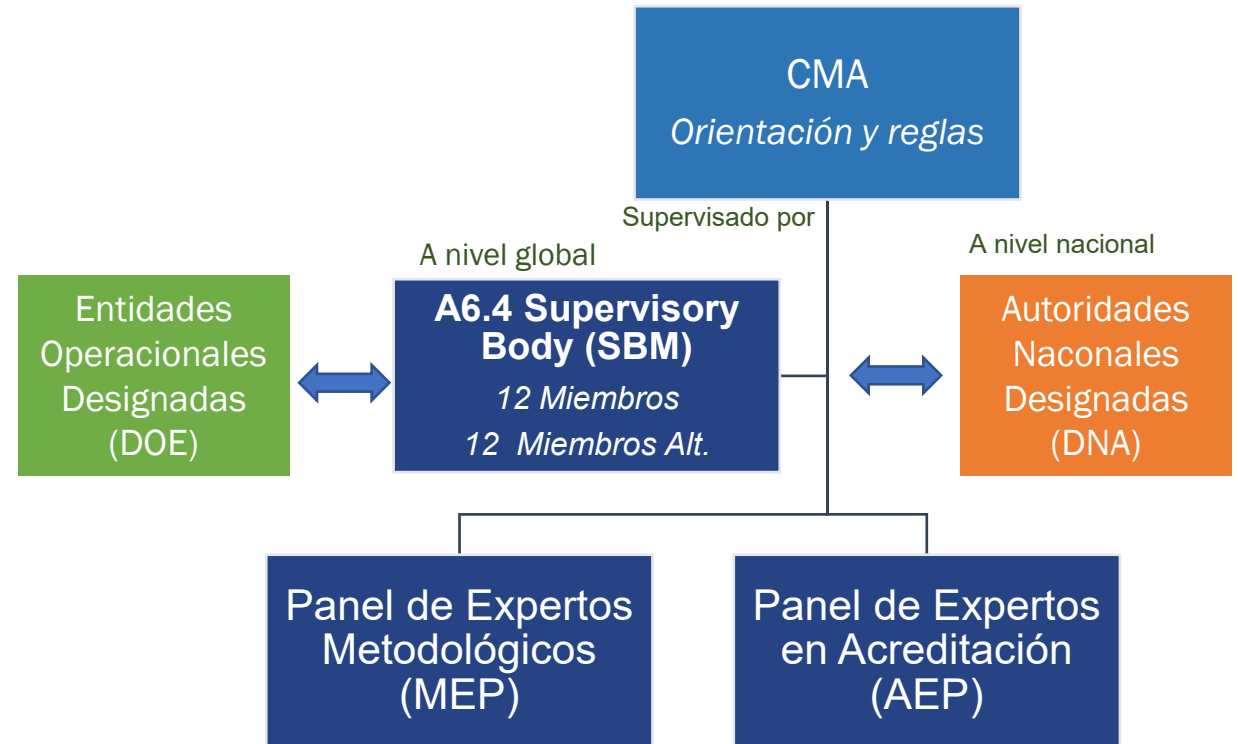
CMA
Orientación y reglas

Supervisado por

A nivel global

A nivel nacional

Entidades Operacionales Designadas (DOE)

A6.4 Supervisory Body (SBM)
12 Miembros
12 Miembros Alt.

Autoridades Naconales Designadas (DNA)

Panel de Expertos Metodológicos (MEP)

Panel de Expertos en Acreditación (AEP)